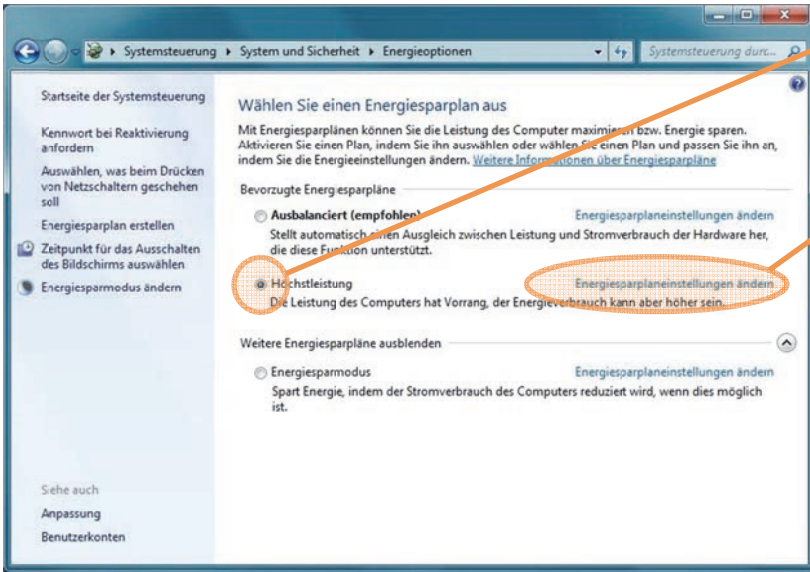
Systemsteuerung ▸ System und Sicherheit ▸ Energieoptionen

Systemsteuerung durc...

Startseite der Systemsteuerung

Kennwort bei Reaktivierung anfordern

Auswählen, was beim Drücken von Netzschaltern geschehen soll

Energiesparplan erstellen

Zeitpunkt für das Ausschalten des Bildschirms auswählen

Energiesparmodus ändern

Siehe auch

Anpassung

Benutzerkonten

Wählen Sie einen Energiesparplan aus

Mit Energiesparplänen können Sie die Leistung des Computer maximieren bzw. Energie sparen. Aktivieren Sie einen Plan, indem Sie ihn auswählen oder wählen Sie einen Plan und passen Sie ihn an, indem Sie die Energieeinstellungen ändern. Weitere Informationen über Energiesparpläne

Bevorzugte Energiesparpläne

Ausbalanciert (empfohlen)

Energiesparplaneinstellungen ändern

Stellt automatisch einen Ausgleich zwischen Leistung und Stromverbrauch der Hardware her, die diese Funktion unterstützt.

Höchstleistung

Energiesparplaneinstellungen ändern

Die Leistung des Computers hat Vorrang, der Energieverbrauch kann aber höher sein.

Weitere Energiesparpläne ausblenden

Energiesparmodus

Energiesparplaneinstellungen ändern

Spart Energie, indem der Stromverbrauch des Computers reduziert wird, wenn dies möglich ist.